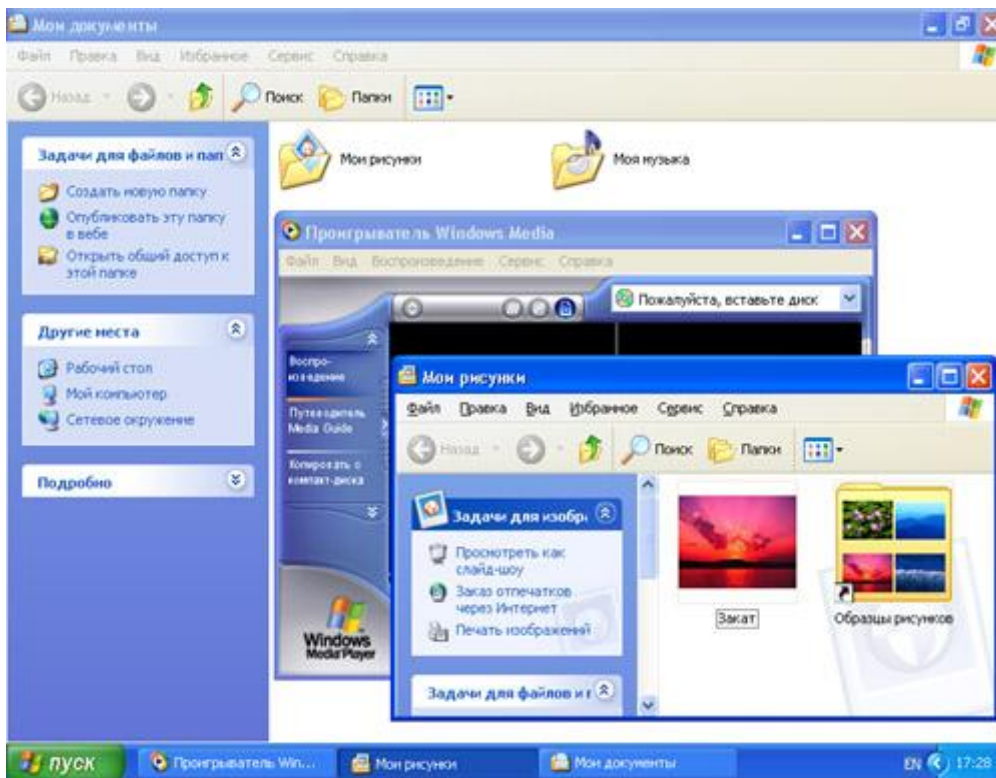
Мои документы

Файл Правка Вид Избранное Сервис Справка

Назад Поиск Папки

Задачи для файлов и пап

Создать новую папку

Опубликовать эту папку в вебе

Открыть общий доступ к этой папке

Другие места

Рабочий стол

Мой компьютер

Сетевое окружение

Подробно

Мои рисунки

Моя музыка

Проигрыватель Windows Media

Файл Вид Воспроизведение Сервис Справка

Пожалуйста, вставьте диск

Воспроизведение

Путеводитель Media Guide

Копировать с компакт-диска

Windows Media Player

Мои рисунки

Файл Правка Вид Избранное Сервис Справка

Назад Поиск Папки

Задачи для изобр

Просмотреть как слайд-шоу

Заказ отпечатков через Интернет

Печать изображений

Задачи для файлов и г

Закат

Образцы рисунков

пуск

Проигрыватель Win...

Мои рисунки

Мои документы

EN 17:28